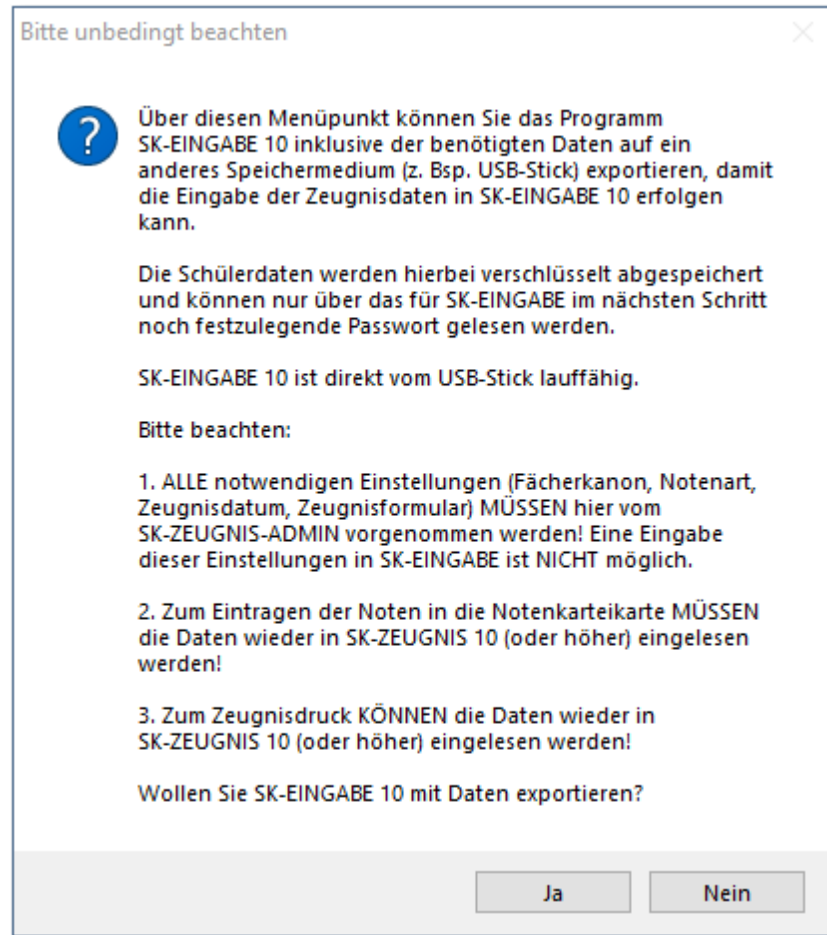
Bitte unbedingt beachten

?

Über diesen Menüpunkt können Sie das Programm SK-EINGABE 10 inklusive der benötigten Daten auf ein anderes Speichermedium (z. Bsp. USB-Stick) exportieren, damit die Eingabe der Zeugnisdaten in SK-EINGABE 10 erfolgen kann.

Die Schülerdaten werden hierbei verschlüsselt abgespeichert und können nur über das für SK-EINGABE im nächsten Schritt noch festzulegende Passwort gelesen werden.

SK-EINGABE 10 ist direkt vom USB-Stick lauffähig.

Bitte beachten:

1. ALLE notwendigen Einstellungen (Fächerkanon, Notenart, Zeugnisdatum, Zeugnisformular) MÜSSEN hier vom SK-ZEUGNIS-ADMIN vorgenommen werden! Eine Eingabe dieser Einstellungen in SK-EINGABE ist NICHT möglich.

2. Zum Eintragen der Noten in die Notenkarteikarte MÜSSEN die Daten wieder in SK-ZEUGNIS 10 (oder höher) eingelesen werden!

3. Zum Zeugnisdruck KÖNNEN die Daten wieder in SK-ZEUGNIS 10 (oder höher) eingelesen werden!

Wollen Sie SK-EINGABE 10 mit Daten exportieren?

Ja

Nein